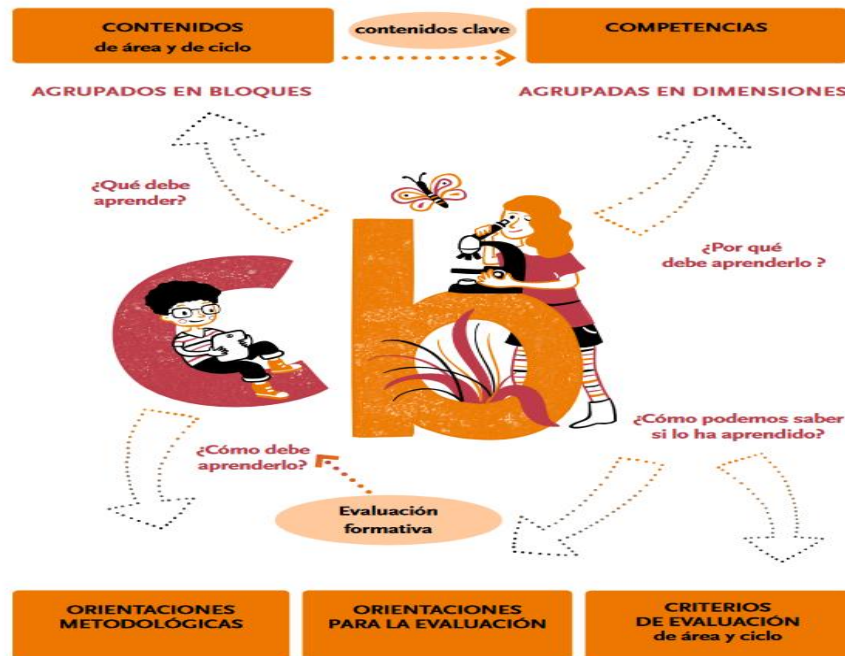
CONTENIDOS
de área y de ciclo

contenidos clave

COMPETENCIAS

AGRUPADOS EN BLOQUES

AGRUPADAS EN DIMENSIONES

¿Qué debe aprender?

¿Por qué debe aprenderlo ?

¿Cómo podemos saber si lo ha aprendido?

¿Cómo debe aprenderlo?

Evaluación formativa

ORIENTACIONES METODOLÓGICAS

ORIENTACIONES PARA LA EVALUACIÓN

CRITERIOS DE EVALUACIÓN
de área y ciclo